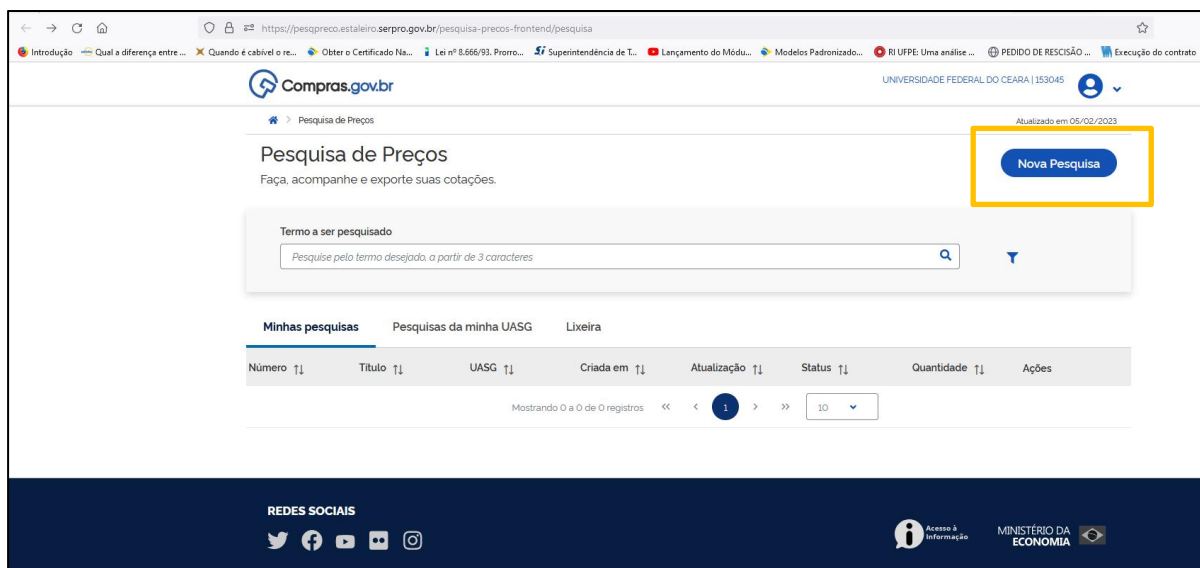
https://pesqpreco.estaleiro.serpro.gov.br/pesquisa-precos-frontend/pesquisa

Introdução | Qual a diferença entre ... | Quando é cabível o re... | Obter o Certificado Na... | Lei nº 8.666/93. Prorro... | Superintendência de T... | Lançamento do Módu... | Modelos Padronizado... | RI UFPE: Uma análise ... | PEDIDO DE RESCISÃO ... | Execução do contrato

Compras.gov.br

UNIVERSIDADE FEDERAL DO CEARA | 153045

Pesquisa de Preços

Atualizado em 05/02/2023

Pesquisa de Preços

Faça, acompanhe e exporte suas cotações.

Nova Pesquisa

Termo a ser pesquisado

Pesquise pelo termo desejado, a partir de 3 caracteres

Minhas pesquisas | Pesquisas da minha UASG | Lixeira

| Número | Título | UASG | Criada em | Atualização | Status | Quantidade | Ações |
|---|---|---|---|---|---|---|---|

Mostrando 0 a 0 de 0 registros « ‹ 1 › » 10

REDES SOCIAIS

Acesso à Informação

MINISTÉRIO DA ECONOMIA